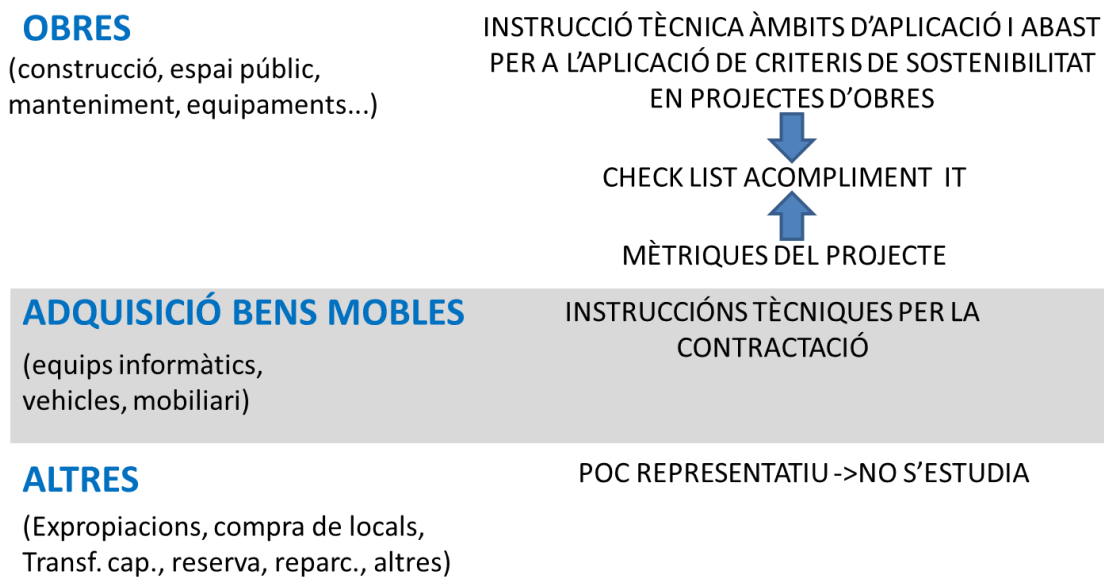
OBRES
(construcció, espai públic, manteniment, equipaments...)

INSTRUCCIÓ TÈCNICA ÀMBITS D'APLICACIÓ I ABAST PER A L'APLICACIÓ DE CRITERIS DE SOSTENIBILITAT EN PROJECTES D'OBRES

CHECK LIST ACOMPLIMENT IT

MÈTRIQUES DEL PROJECTE

ADQUISICIÓ BENS MOBLES
(equips informàtics, vehicles, mobiliari)

INSTRUCCIÓNS TÈCNIQUES PER LA CONTRACTACIÓ

ALTRES
(Expropiacions, compra de locals, Transf. cap., reserva, reparc., altres)

POC REPRESENTATIU ->NO S'ESTUDIA